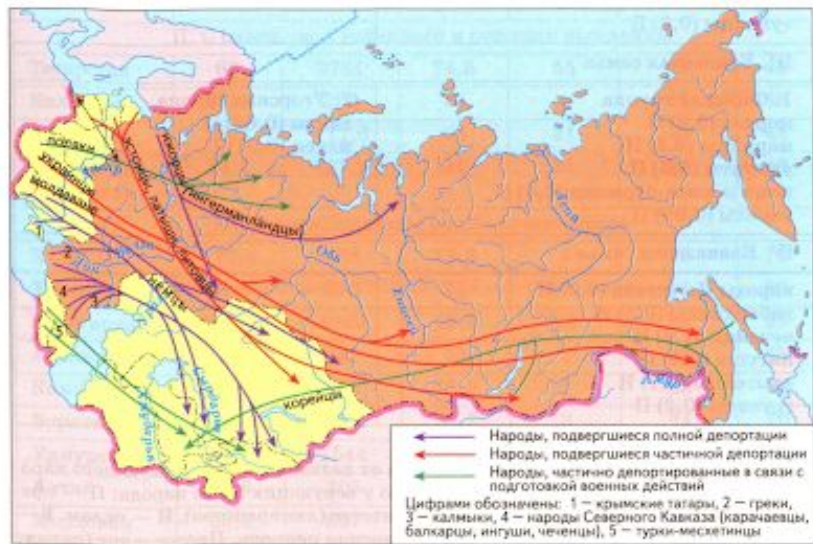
поляки
украинцы
молдаване
эстонцы, латыши, литовцы
финны-ингерманландцы
немцы
корейцы
1
2
3
4
5
Обь
Енисей
Лена
Амур
Дон
Волга
Сырдарья
Амударья

Народы, подвергшиеся полной депортации
Народы, подвергшиеся частичной депортации
Народы, частично депортированные в связи с подготовкой военных действий

Цифрами обозначены: 1 — крымские татары, 2 — греки, 3 — калмыки, 4 — народы Северного Кавказа (карачаевцы, балкарцы, ингуши, чеченцы), 5 — турки-месхетинцы